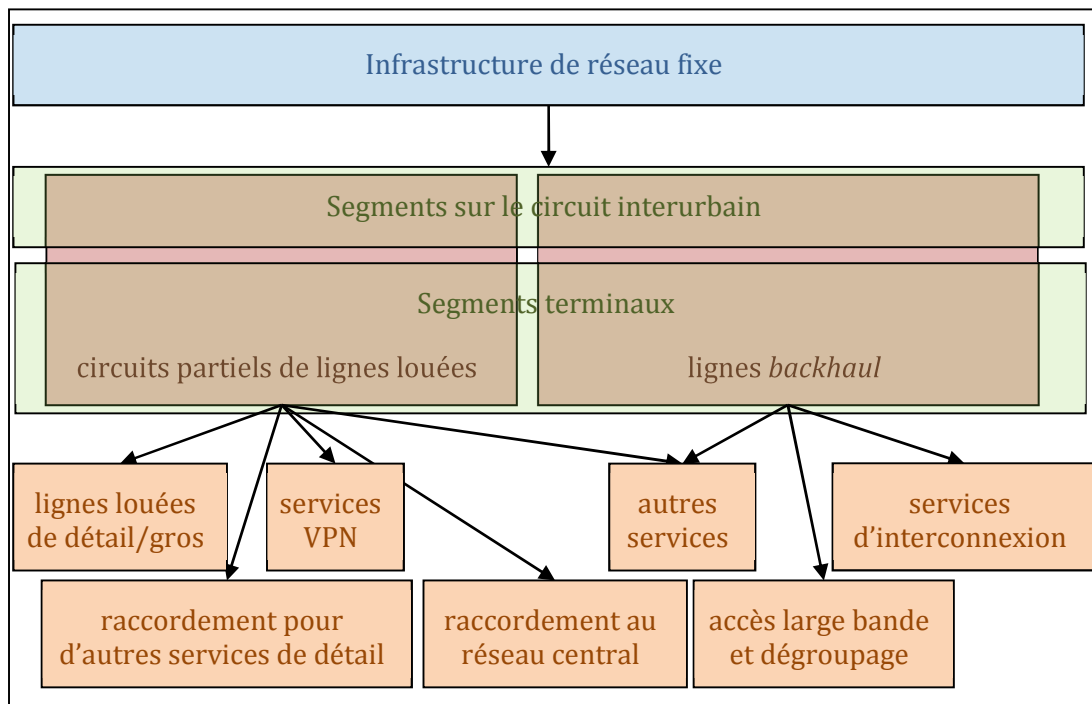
Infrastructure de réseau fixe

Segments sur le circuit interurbain

Segments terminaux

circuits partiels de lignes louées

lignes *backhaul*

lignes louées de détail/gros

services VPN

autres services

services d'interconnexion

raccordement pour d'autres services de détail

raccordement au réseau central

accès large bande et dégroupage